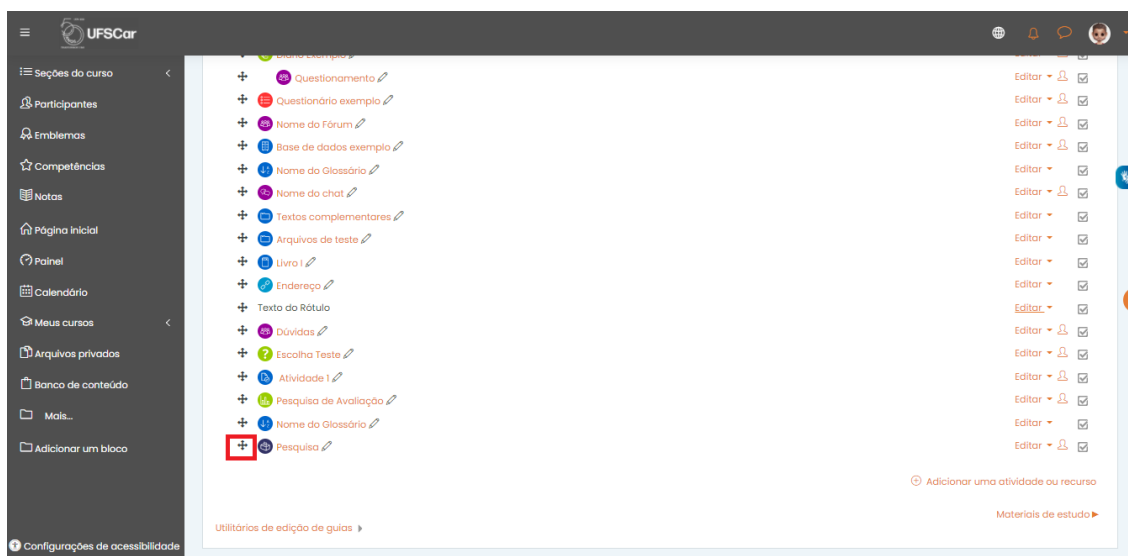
UFSCar

Seções do curso
Participantes
Emblemas
Competências
Notas
Página inicial
Painel
Calendário
Meus cursos
Arquivos privados
Banco de conteúdo
Mais...
Adicionar um bloco

Configurações de acessibilidade

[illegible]
Questionamento
Questionário exemplo
Nome do Fórum
Base de dados exemplo
Nome do Glossário
Nome do chat
Textos complementares
Arquivos de teste
Livro I
Endereço
Texto do Rótulo
Dúvidas
Escolha Teste
Atividade 1
Pesquisa de Avaliação
Nome do Glossário
Pesquisa

Editar
Editar
Editar
Editar
Editar
Editar
Editar
Editar
Editar
Editar
Editar
Editar
Editar
Editar
Editar
Editar
Editar
Editar

Adicionar uma atividade ou recurso

Utilitários de edição de guias

Materiais de estudo